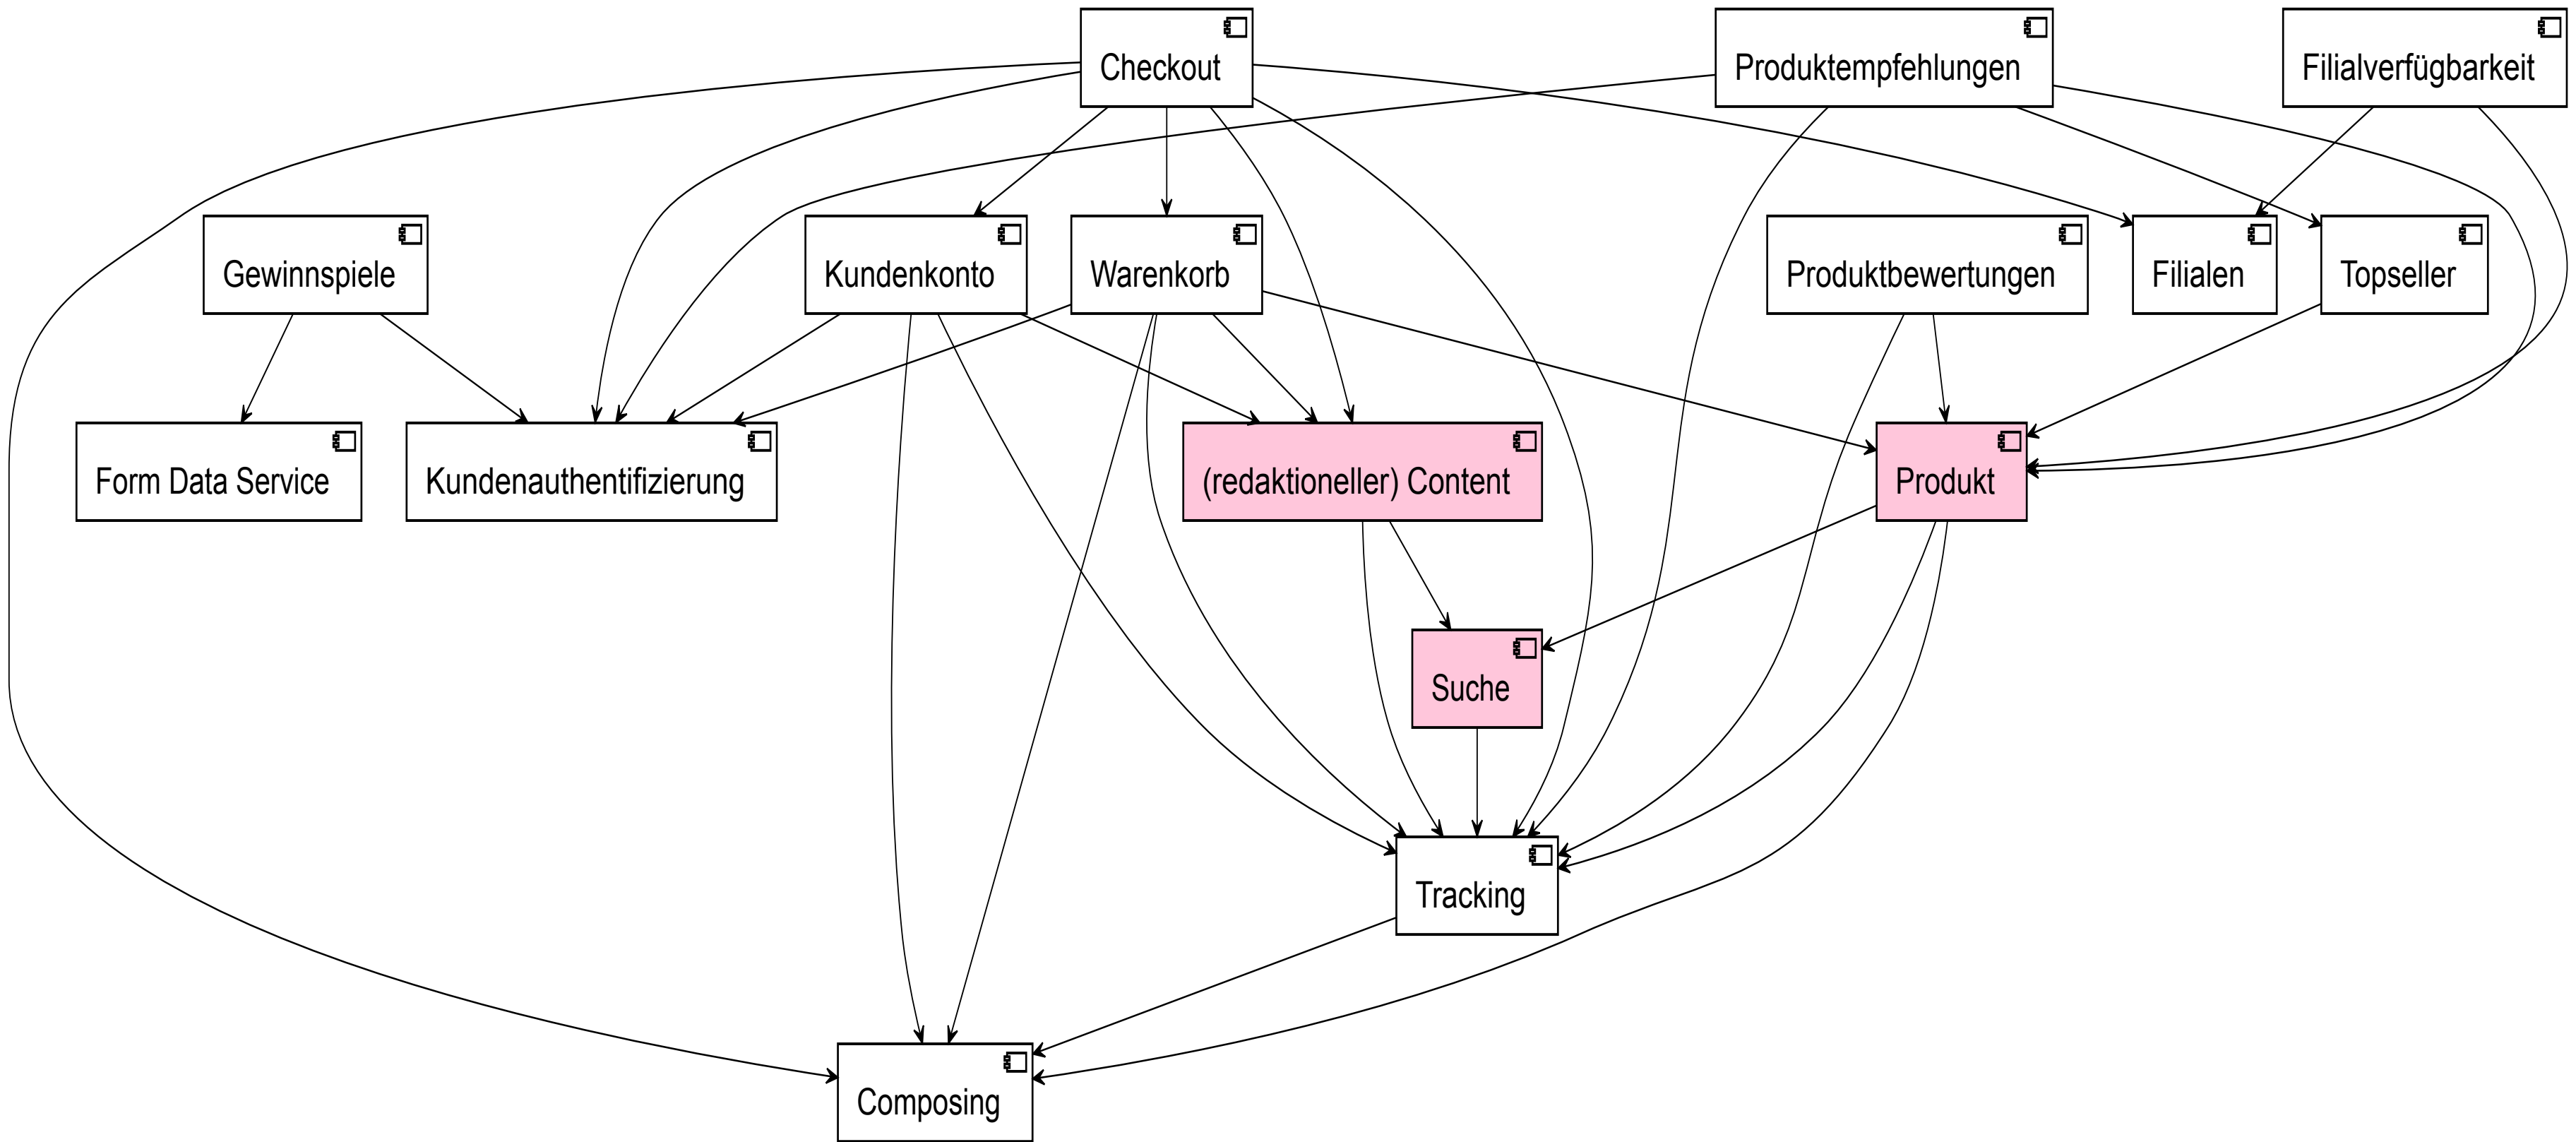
Checkout

Produktempfehlungen

Filialverfügbarkeit

Gewinnspiele

Kundenkonto

Warenkorb

Produktbewertungen

Filialen

Topseller

Form Data Service

Kundenauthentifizierung

(redaktioneller) Content

Produkt

Suche

Tracking

Composing